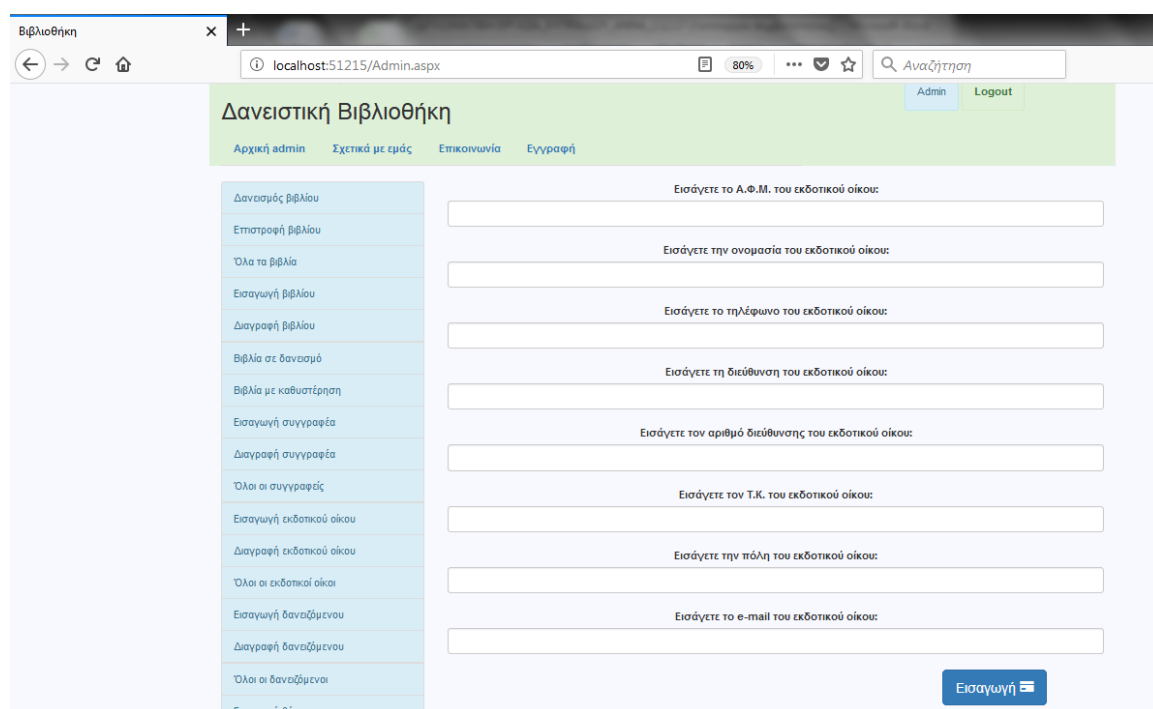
Βιβλιοθήκη ×

localhost:51215/Admin.aspx 80% Αναζήτηση

Δανειστική Βιβλιοθήκη

Admin Logout

Αρχική admin Σχετικά με εμάς Επικοινωνία Εγγραφή

Δανεισμός βιβλίου
Επιστροφή βιβλίου
Όλα τα βιβλία
Εισαγωγή βιβλίου
Διαγραφή βιβλίου
Βιβλία σε δανεισμό
Βιβλία με καθυστέρηση
Εισαγωγή συγγραφέα
Διαγραφή συγγραφέα
Όλοι οι συγγραφείς
Εισαγωγή εκδοτικού οίκου
Διαγραφή εκδοτικού οίκου
Όλοι οι εκδοτικοί οίκοι
Εισαγωγή δανειζόμενου
Διαγραφή δανειζόμενου
Όλοι οι δανειζόμενοι
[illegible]

Εισάγετε το Α.Φ.Μ. του εκδοτικού οίκου:

Εισάγετε την ονομασία του εκδοτικού οίκου:

Εισάγετε το τηλέφωνο του εκδοτικού οίκου:

Εισάγετε τη διεύθυνση του εκδοτικού οίκου:

Εισάγετε τον αριθμό διεύθυνσης του εκδοτικού οίκου:

Εισάγετε τον Τ.Κ. του εκδοτικού οίκου:

Εισάγετε την πόλη του εκδοτικού οίκου:

Εισάγετε το e-mail του εκδοτικού οίκου:

Εισαγωγή